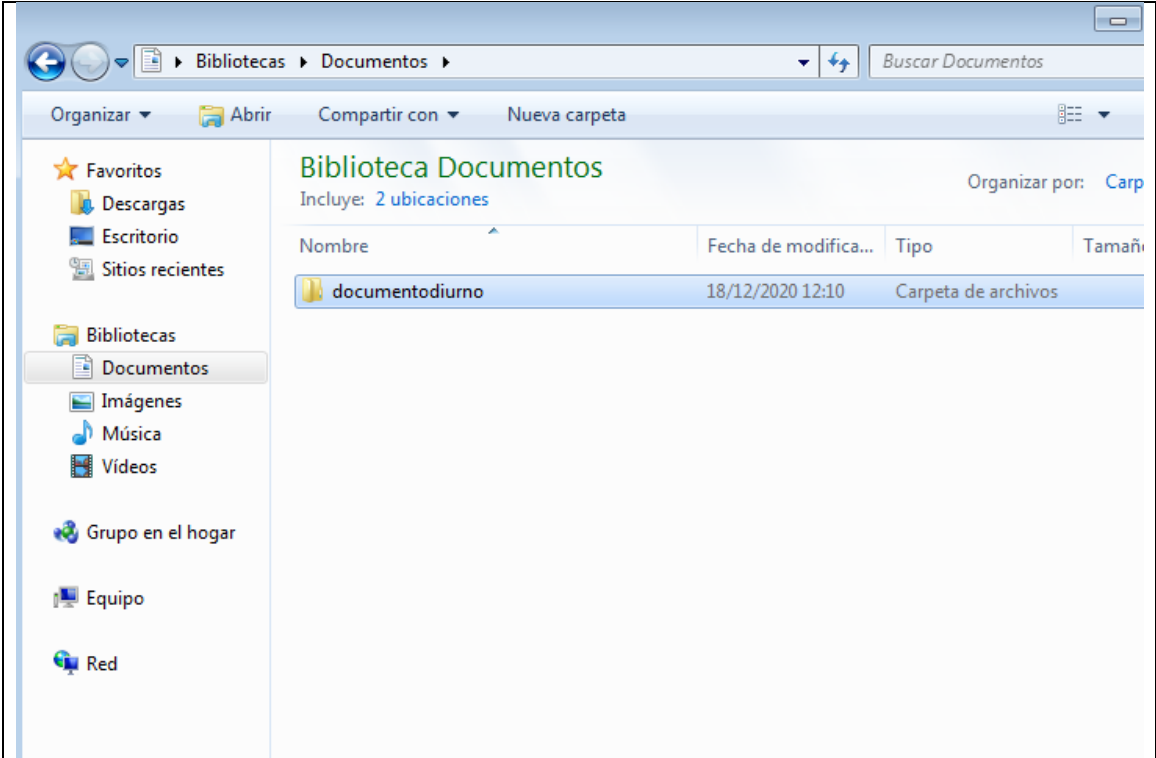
Bibliotecas ▸ Documentos ▸

Buscar Documentos

Organizar ▾ Abrir Compartir con ▾ Nueva carpeta

Favoritos
Descargas
Escritorio
Sitios recientes

Bibliotecas
Documentos
Imágenes
Música
Vídeos

Grupo en el hogar

Equipo

Red

Biblioteca Documentos
Incluye: 2 ubicaciones

Organizar por: Carp

| Nombre | Fecha de modifica... | Tipo | Tamañ |
|---|---|---|---|
| documentodiurno | 18/12/2020 12:10 | Carpeta de archivos | |